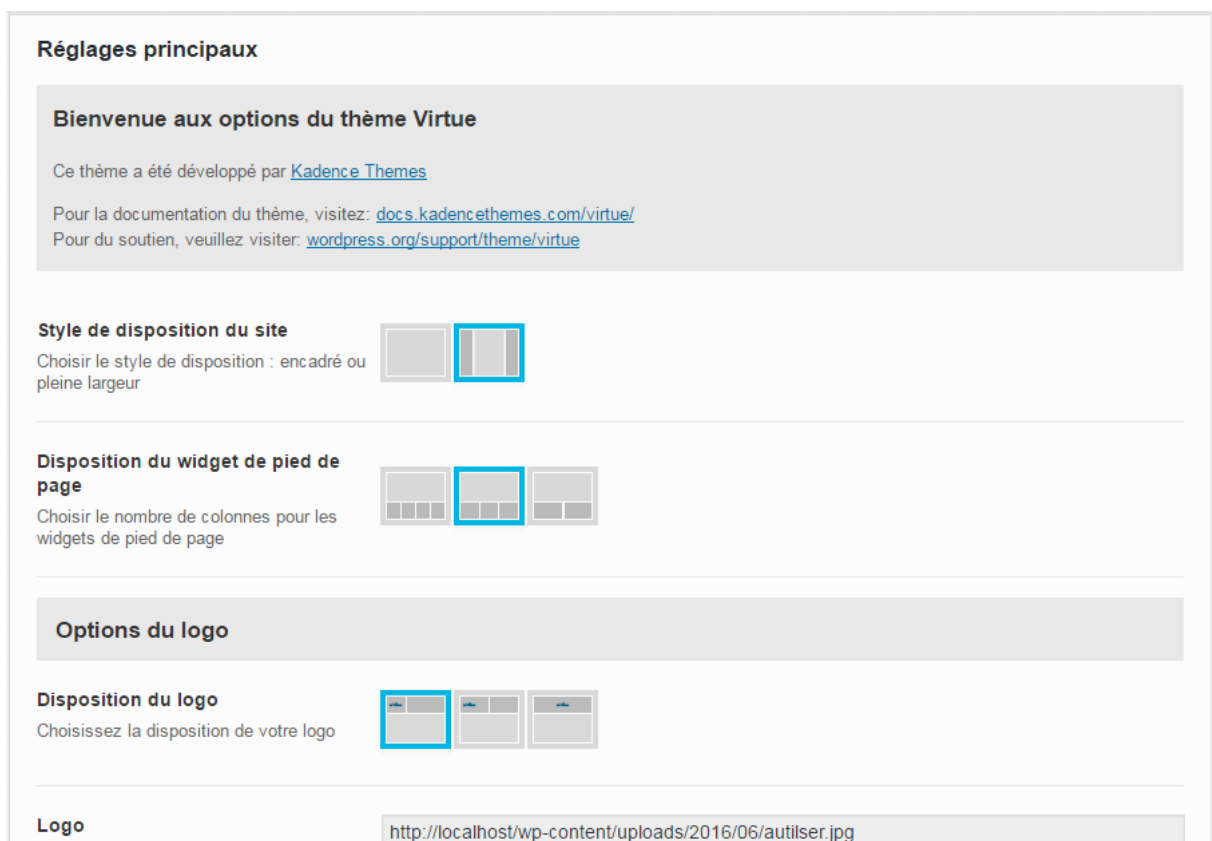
Réglages principaux

Bienvenue aux options du thème Virtue

Ce thème a été développé par Kadence Themes

Pour la documentation du thème, visitez: docs.kadencethemes.com/virtue/
Pour du soutien, veuillez visiter: wordpress.org/support/theme/virtue

Style de disposition du site
Choisir le style de disposition : encadré ou pleine largeur

Disposition du widget de pied de page
Choisir le nombre de colonnes pour les widgets de pied de page

Options du logo

Disposition du logo
Choisissez la disposition de votre logo

Logo

http://localhost/wp-content/uploads/2016/06/autilser.jpg